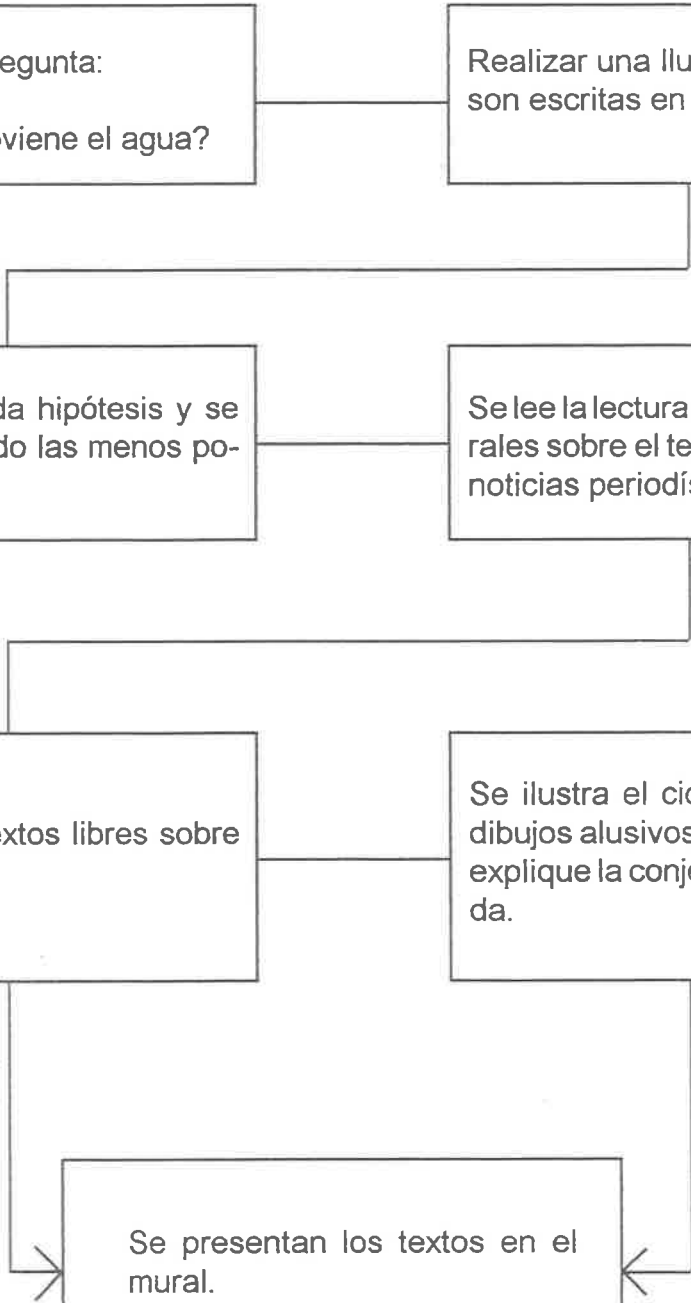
egunta:

viene el agua?

Realizar una llu
son escritas en

da hipótesis y se
do las menos po-

Se lee la lectura
rales sobre el te
noticias periodís

extos libres sobre

Se ilustra el cic
dibujos alusivos
explique la conje
da.

Se presentan los textos en el mural.